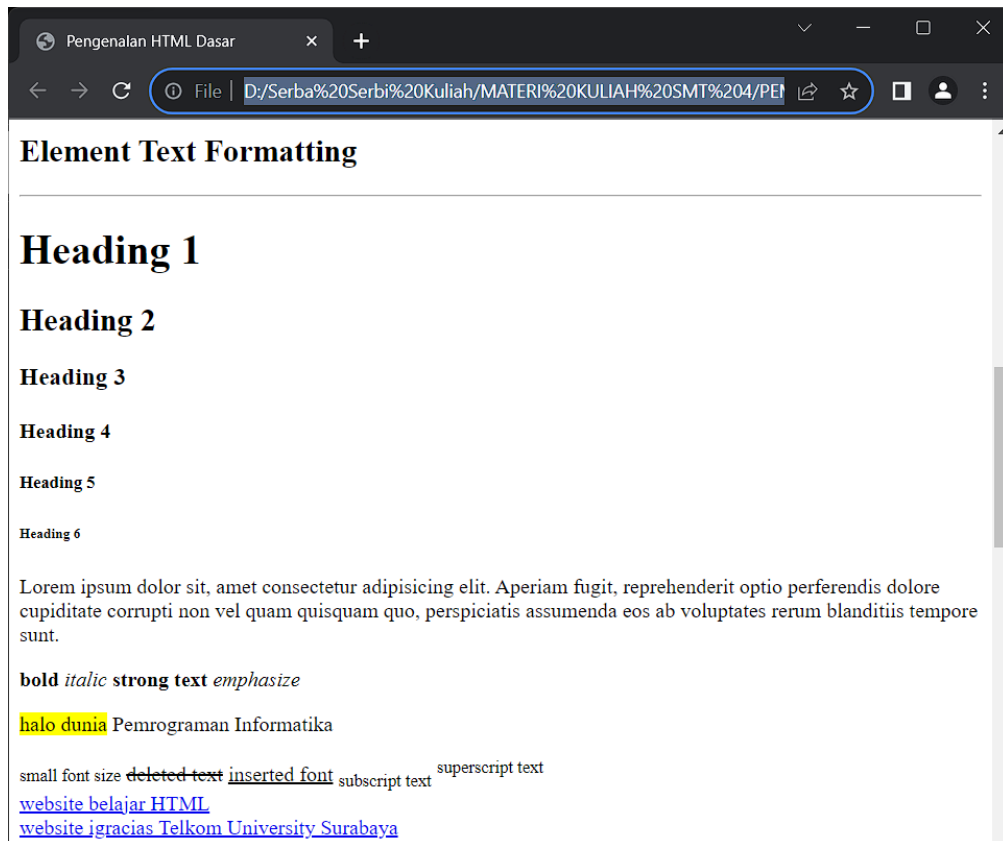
Pengenalan HTML Dasar

File | D:/Serba%20Serbi%20Kuliah/MATERI%20KULIAH%20SMT%204/PEN

Element Text Formatting

Heading 1

Heading 2

Heading 3

Heading 4

Heading 5

Heading 6

Lorem ipsum dolor sit, amet consectetur adipisicing elit. Aperiam fugit, reprehenderit optio perferendis dolore cupiditate corrupti non vel quam quisquam quo, perspiciatis assumenda eos ab voluptates rerum blanditiis tempore sunt.

bold italic strong text emphasize

halo dunia Pemrograman Informatika

small font size deleted text inserted font subscript text superscript text
website belajar HTML
website igracias Telkom University Surabaya